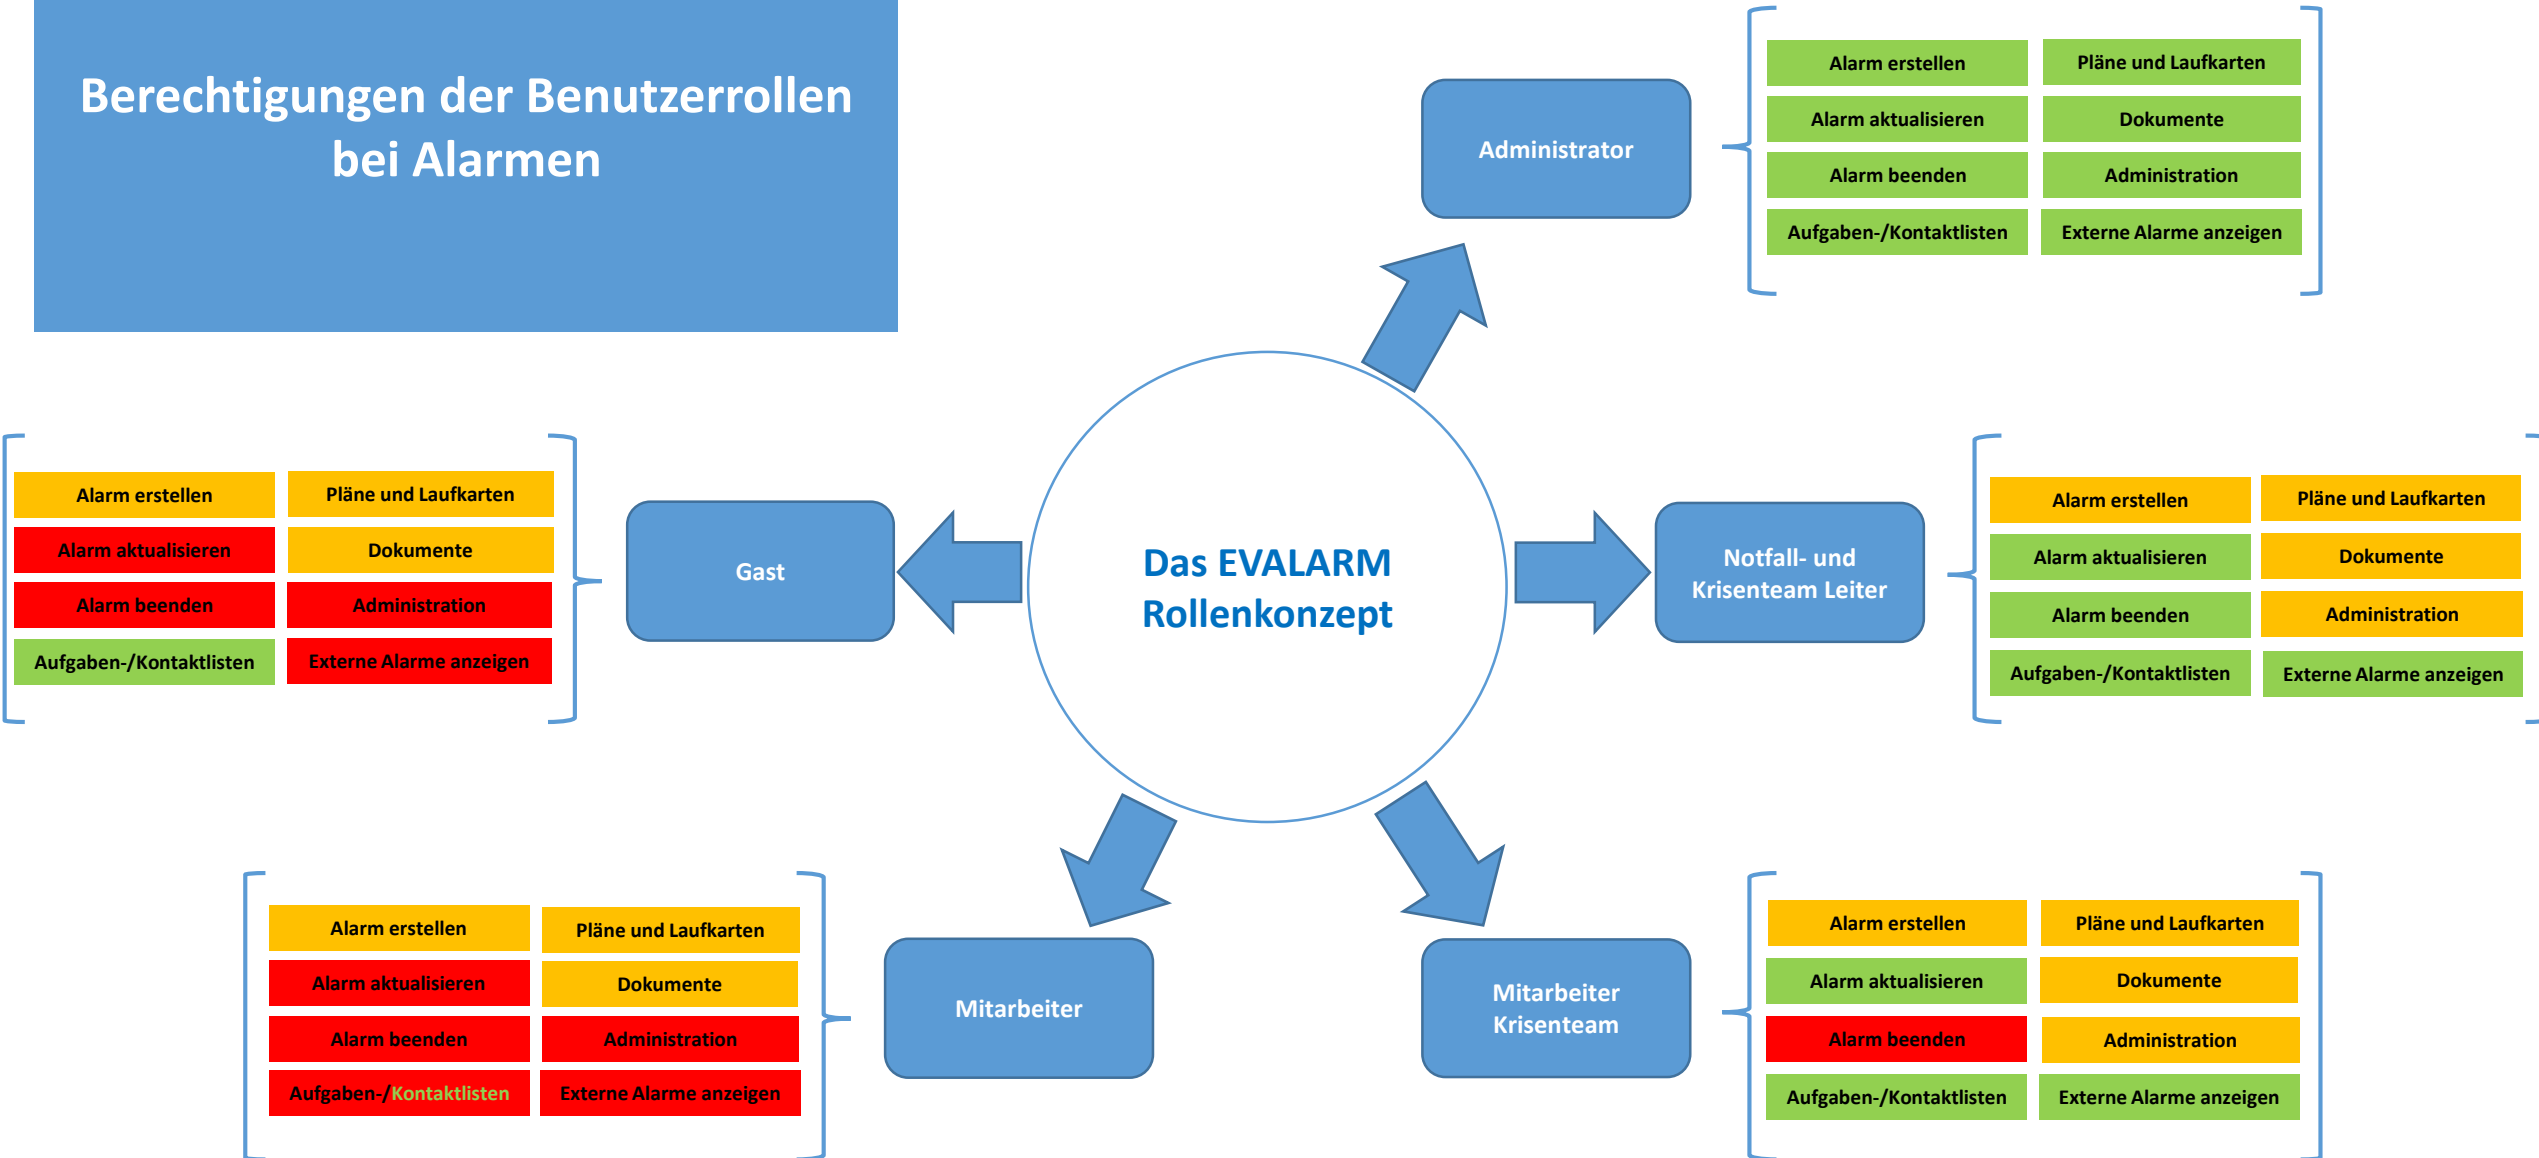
Berechtigungen der Benutzerrollen bei Alarmen

Administrator

| Alarm erstellen | Pläne und Laufkarten |
|---|---|
| Alarm aktualisieren | Dokumente |
| Alarm beenden | Administration |
| Aufgaben-/Kontaktlisten | Externe Alarme anzeigen |

Das EVALARM Rollenkonzept

Gast

| Alarm erstellen | Pläne und Laufkarten |
|---|---|
| Alarm aktualisieren | Dokumente |
| Alarm beenden | Administration |
| Aufgaben-/Kontaktlisten | Externe Alarme anzeigen |

Notfall- und Krisenteam Leiter

| Alarm erstellen | Pläne und Laufkarten |
|---|---|
| Alarm aktualisieren | Dokumente |
| Alarm beenden | Administration |
| Aufgaben-/Kontaktlisten | Externe Alarme anzeigen |

Mitarbeiter

| Alarm erstellen | Pläne und Laufkarten |
|---|---|
| Alarm aktualisieren | Dokumente |
| Alarm beenden | Administration |
| Aufgaben-/Kontaktlisten | Externe Alarme anzeigen |

Mitarbeiter Krisenteam

| Alarm erstellen | Pläne und Laufkarten |
|---|---|
| Alarm aktualisieren | Dokumente |
| Alarm beenden | Administration |
| Aufgaben-/Kontaktlisten | Externe Alarme anzeigen |